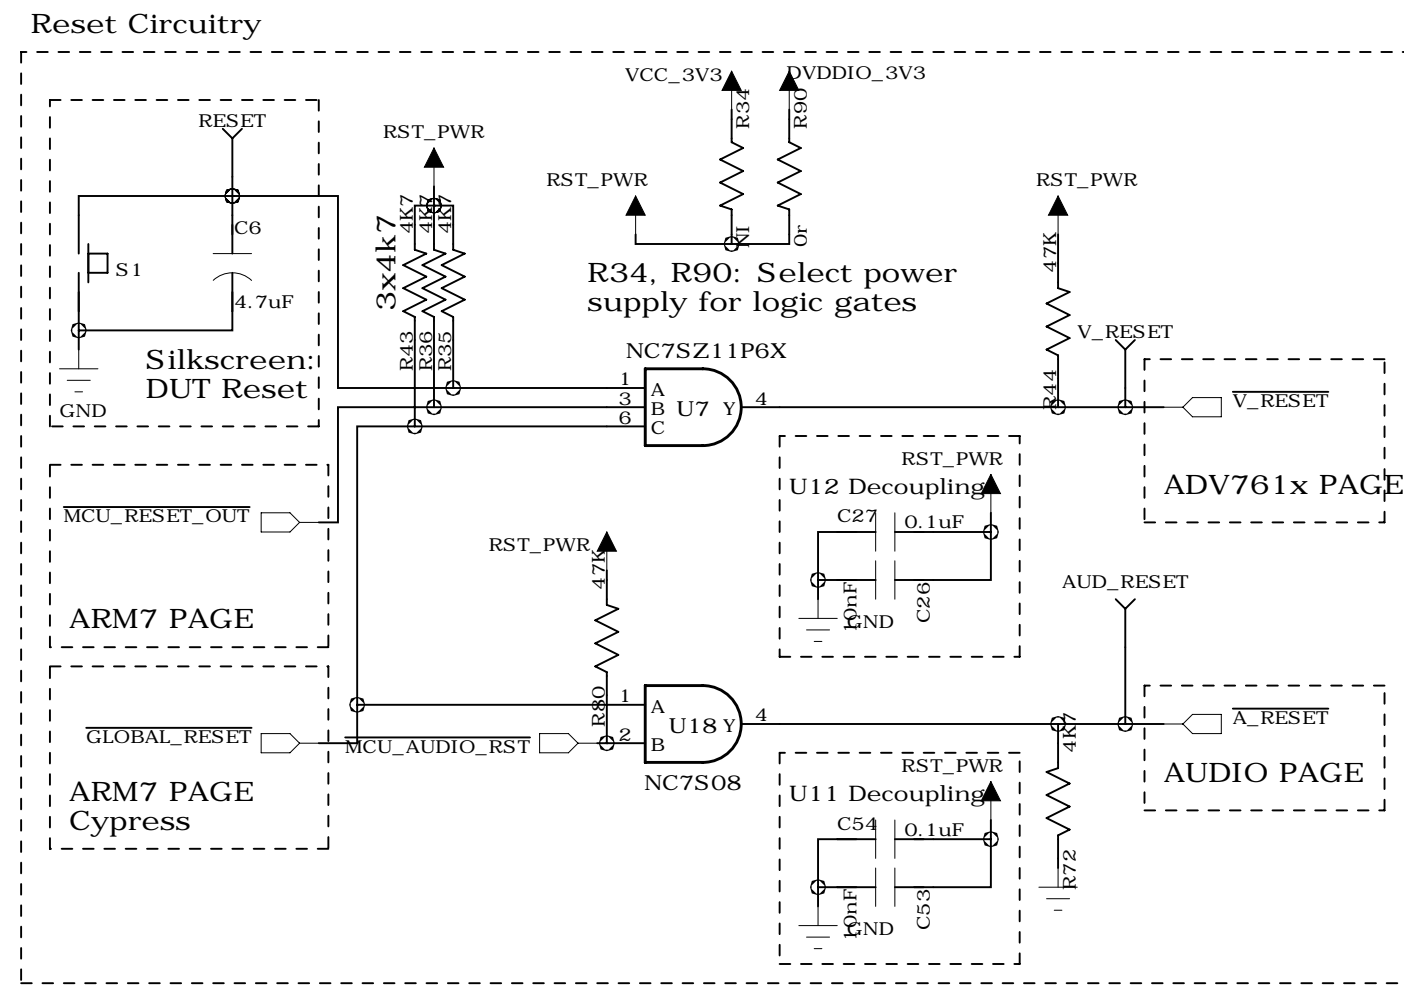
Reset Circuitry

VCC_3V3
DVDDIO_3V3
R34
R90
RST_PWR
NI
Or
R34, R90: Select power supply for logic gates

RESET
C6
S1
4.7uF
GND
Silkscreen: DUT Reset

RST_PWR
3x4k7
4K7
4K7
4K7
R43
R36
R35

NC7SZ11P6X
1
3
6
A
B
C
U7
Y
4

RST_PWR
47K
R44
V_RESET
$\overline{\text{V\_RESET}}$
ADV761x PAGE

$\overline{\text{MCU\_RESET\_OUT}}$
ARM7 PAGE

RST_PWR
U12 Decoupling
C27
0.1uF
10nF
GND
C26

RST_PWR
47K
R80
1
2
A
B
U18
Y
4
NC7S08

AUD_RESET
4K7
R72
$\overline{\text{A\_RESET}}$
AUDIO PAGE

$\overline{\text{GLOBAL\_RESET}}$
$\overline{\text{MCU\_AUDIO\_RST}}$
ARM7 PAGE Cypress

RST_PWR
U11 Decoupling
C54
0.1uF
10nF
GND
C53